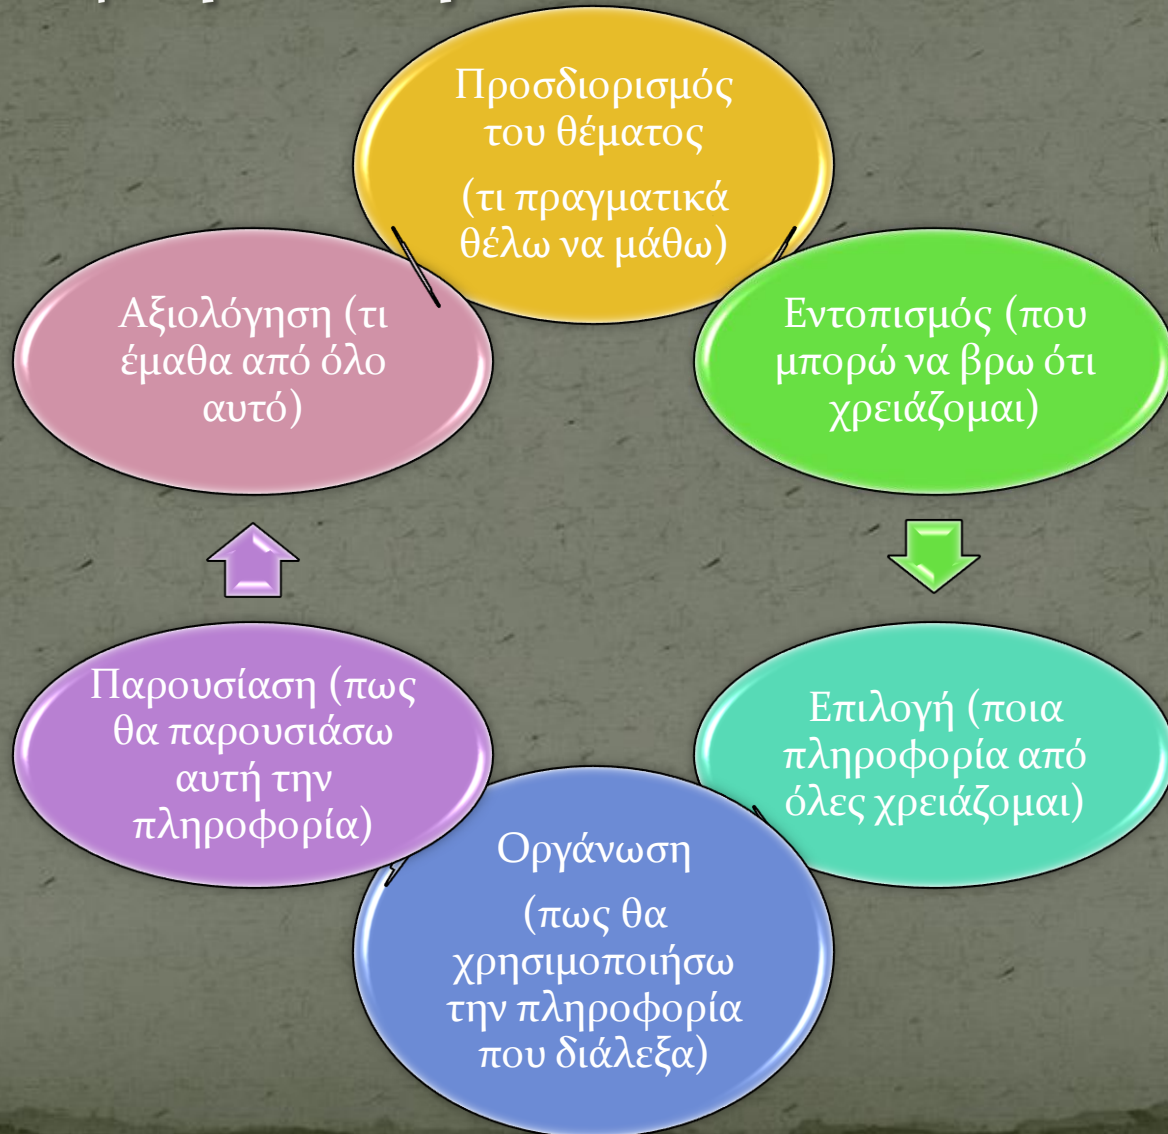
Προσδιορισμός του θέματος

(τι πραγματικά θέλω να μάθω)

Εντοπισμός (που μπορώ να βρω ότι χρειάζομαι)

Επιλογή (ποια πληροφορία από όλες χρειάζομαι)

Οργάνωση

(πως θα χρησιμοποιήσω την πληροφορία που διάλεξα)

Παρουσίαση (πως θα παρουσιάσω αυτή την πληροφορία)

Αξιολόγηση (τι έμαθα από όλο αυτό)